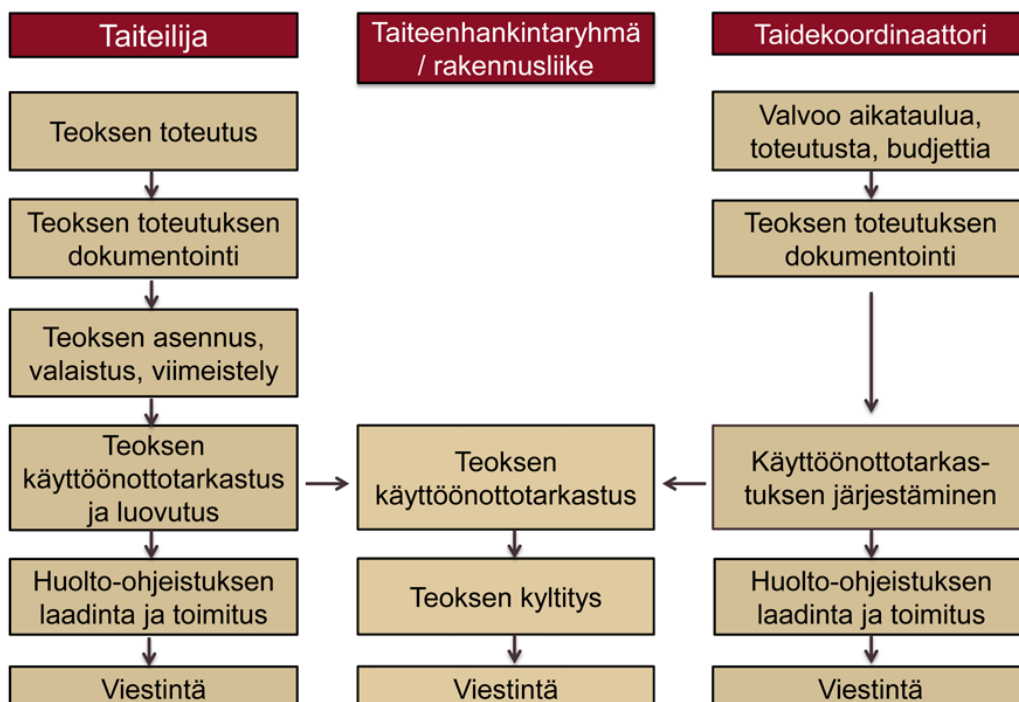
Taiteilija

Teoksen toteutus

Teoksen toteutuksen dokumentointi

Teoksen asennus, valaistus, viimeistely

Teoksen käyttöönottotarkastus ja luovutus

Huolto-ohjeistuksen laadinta ja toimitus

Viestintä

Taiteenhankintaryhmä / rakennusliike

Teoksen käyttöönottotarkastus

Teoksen kyltitys

Viestintä

Taidekoordinaattori

Valvoo aikataulua, toteutusta, budjettia

Teoksen toteutuksen dokumentointi

Käyttöönottotarkastuksen järjestäminen

Huolto-ohjeistuksen laadinta ja toimitus

Viestintä